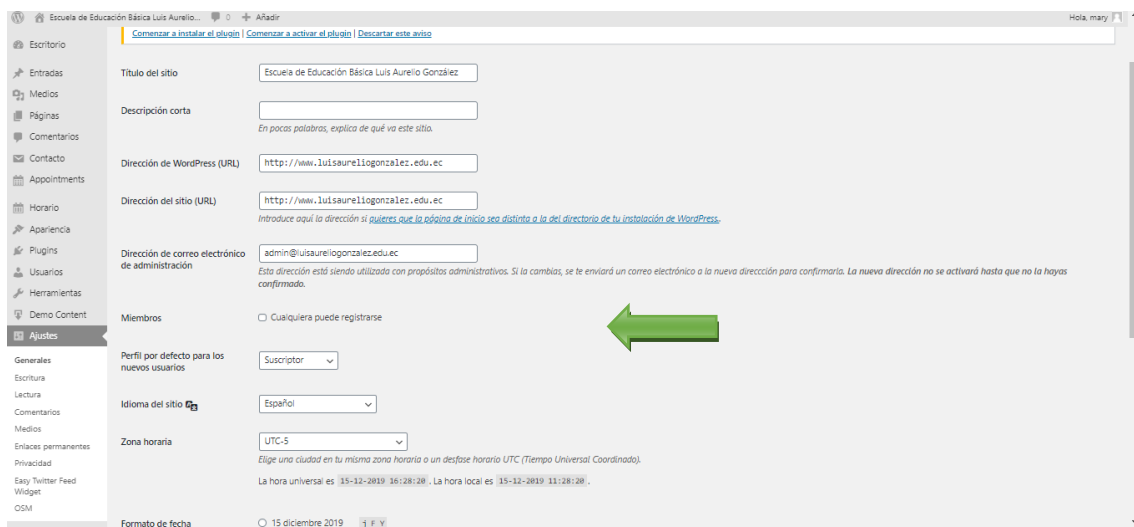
Escuela de Educación Básica Luis Aurelio... 0 + Añadir Hola, mary

Comenzar a instalar el plugin | Comenzar a activar el plugin | Descartar este aviso

Escritorio
Entradas
Medios
Páginas
Comentarios
Contacto
Appointments
Horario
Apariencia
Plugins
Usuarios
Herramientas
Demo Content
Ajustes
Generales
Escritura
Lectura
Comentarios
Medios
Enlaces permanentes
Privacidad
Easy Twitter Feed Widget
OSM

Título del sitio
Escuela de Educación Básica Luis Aurelio González

Descripción corta
En pocas palabras, explica de qué va este sitio.

Dirección de WordPress (URL)
http://www.luisaureliogonzalez.edu.ec

Dirección del sitio (URL)
http://www.luisaureliogonzalez.edu.ec
Introduce aquí la dirección si quieres que la página de inicio sea distinta a la del directorio de tu instalación de WordPress.

Dirección de correo electrónico de administración
admin@luisaureliogonzalez.edu.ec
Esta dirección está siendo utilizada con propósitos administrativos. Si la cambias, se te enviará un correo electrónico a la nueva direccción para confirmarla. La nueva dirección no se activará hasta que no la hayas confirmado.

Miembros
Cualquiera puede registrarse

Perfil por defecto para los nuevos usuarios
Suscriptor

Idioma del sitio
Español

Zona horaria
UTC-5
Elige una ciudad en tu misma zona horaria o un desfase horario UTC (Tiempo Universal Coordinado).
La hora universal es 15-12-2019 16:28:20. La hora local es 15-12-2019 11:28:20.

Formato de fecha
15 diciembre 2019 j F Y